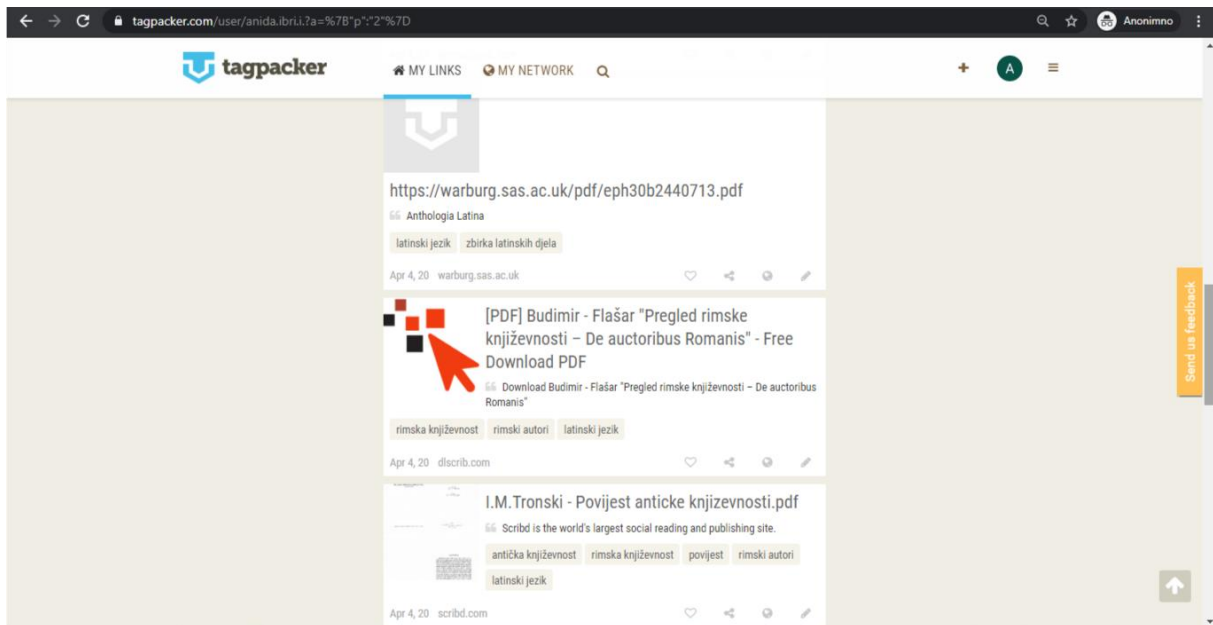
tagpacker.com/user/anida.ibri.i.?a=%7B"p":"2"%7D

Anonimno

tagpacker

MY LINKS MY NETWORK

A

https://warburg.sas.ac.uk/pdf/eph30b2440713.pdf

Anthologia Latina

latinski jezik zbirka latinskih djela

Apr 4, 20 warburg.sas.ac.uk

[PDF] Budimir - Flašar "Pregled rimske književnosti – De auctoribus Romanis" - Free Download PDF

Download Budimir - Flašar "Pregled rimske književnosti – De auctoribus Romanis"

rimska književnost rimski autori latinski jezik

Apr 4, 20 dlscrib.com

I.M.Tronski - Povijest anticke knjizevnosti.pdf

Scribd is the world's largest social reading and publishing site.

antička književnost rimska književnost povijest rimski autori latinski jezik

Apr 4, 20 scribd.com

Send us feedback